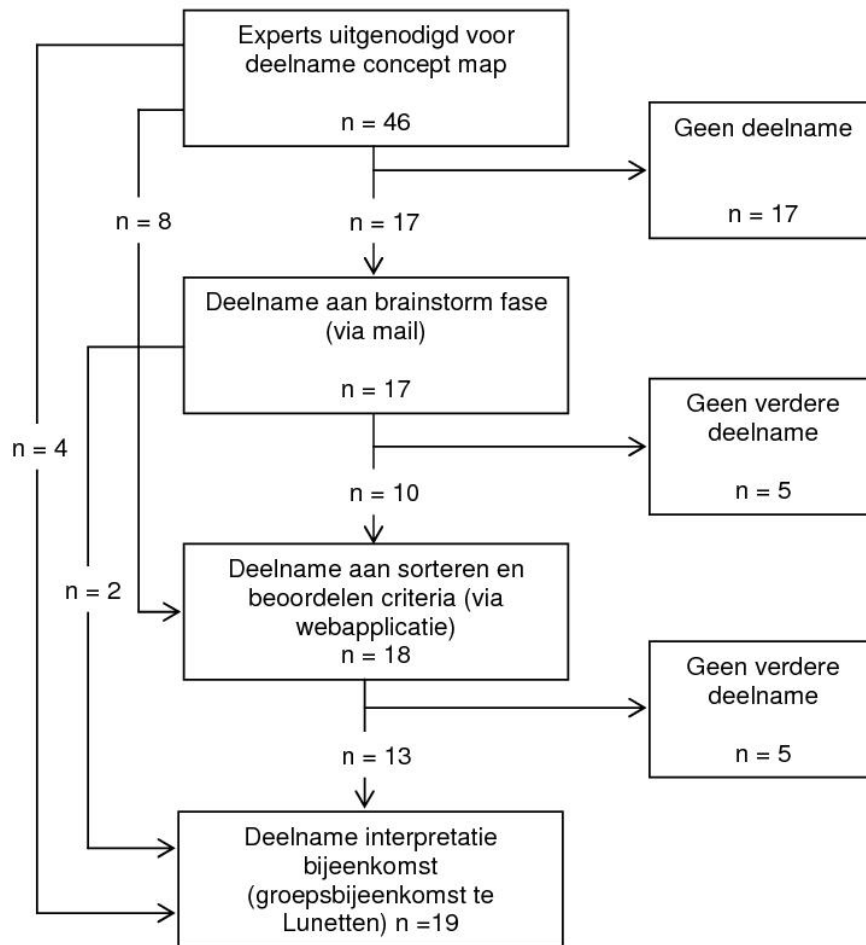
Experts uitgenodigd voor deelname concept map

n = 46

Geen deelname

n = 17

n = 8

n = 17

Deelname aan brainstorm fase (via mail)

n = 17

Geen verdere deelname

n = 5

n = 4

n = 10

Deelname aan sorteren en beoordelen criteria (via webapplicatie)
n = 18

n = 2

Geen verdere deelname

n = 5

n = 13

Deelname interpretatie bijeenkomst (groepsbijeenkomst te Lunetten) n =19